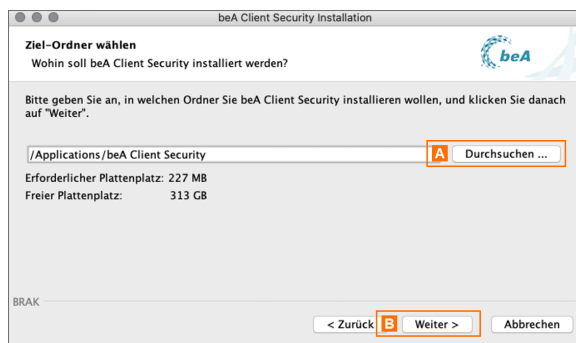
beA Client Security Installation

Ziel-Ordner wählen

Wohin soll beA Client Security installiert werden?

beA

Bitte geben Sie an, in welchen Ordner Sie beA Client Security installieren wollen, und klicken Sie danach auf "Weiter".

/Applications/beA Client Security

A

Durchsuchen ...

Erforderlicher Plattenplatz: 227 MB

Freier Plattenplatz: 313 GB

BRAK

< Zurück

B

Weiter >

Abbrechen